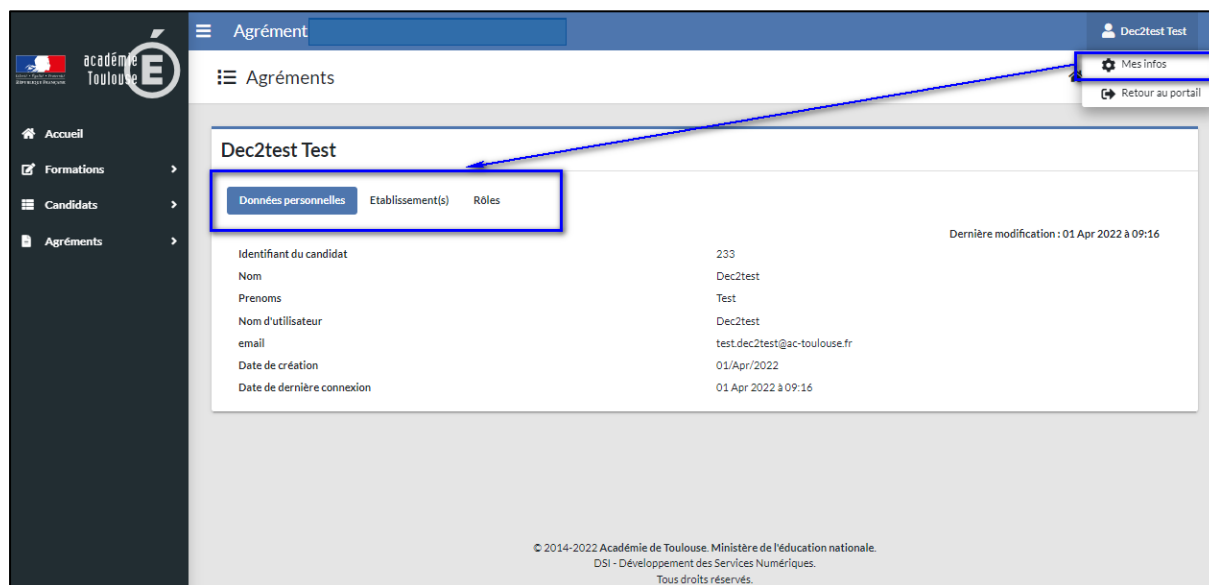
Agrément

Dec2test Test

Mes infos

Retour au portail

académie Toulouse

Liberté • Égalité • Fraternité RÉPUBLIQUE FRANÇAISE

Accueil

Formations

Candidats

Agréments

Agréments

Dec2test Test

Données personnelles

Etablissement(s)

Rôles

Dernière modification : 01 Apr 2022 à 09:16

| | |
|---|---|
| Identifiant du candidat | 233 |
| Nom | Dec2test |
| Prenoms | Test |
| Nom d'utilisateur | Dec2test |
| email | test.dec2test@ac-toulouse.fr |
| Date de création | 01/Apr/2022 |
| Date de dernière connexion | 01 Apr 2022 à 09:16 |

© 2014-2022 Académie de Toulouse. Ministère de l'éducation nationale.
DSI - Développement des Services Numériques.
Tous droits réservés.